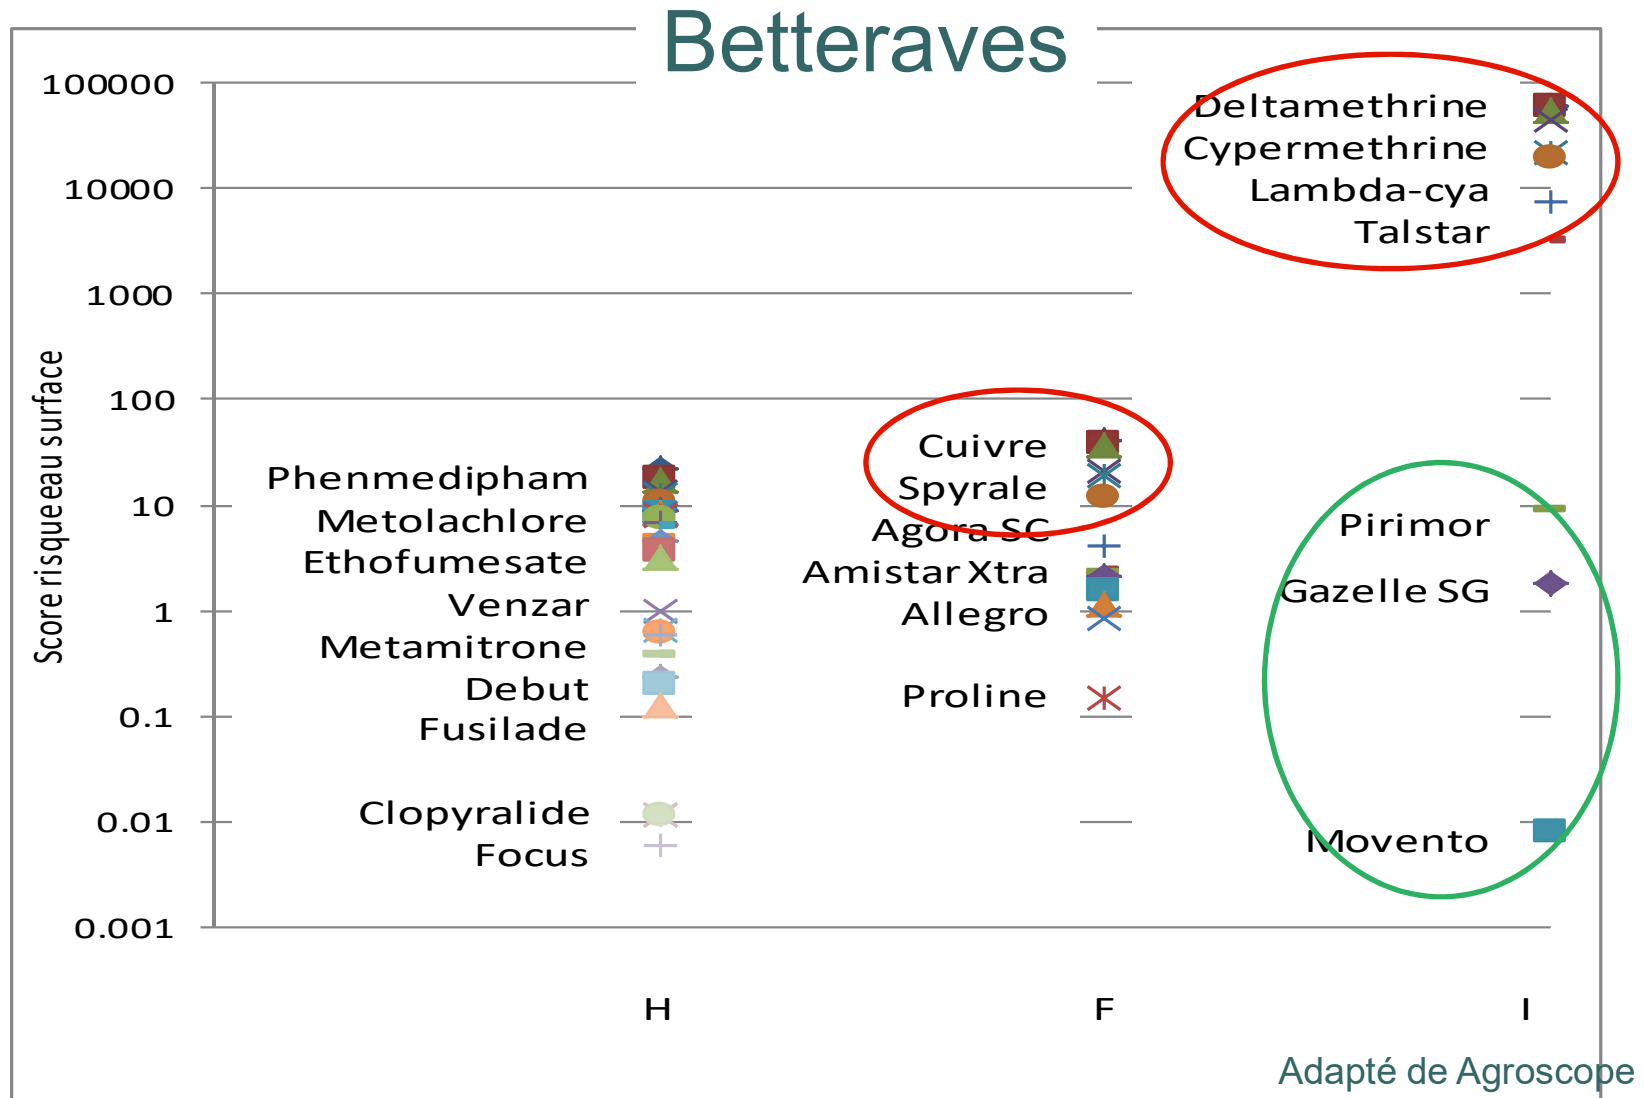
Betteraves

100000
10000
1000
100
10
1
0.1
0.01
0.001

Score risque eau surface

Deltamethrine
Cypermethrine
Lambda-cya
Talstar

Cuivre
Spyrale
Agora SC
Amistar Xtra
Allegro
Proline

Phenmedipham
Metolachlore
Ethofumesate
Venzar
Metamitrone
Debut
Fusilade
Clopyralide
Focus

Pirimor
Gazelle SG
Movento

H
F
I

Adapté de Agroscope